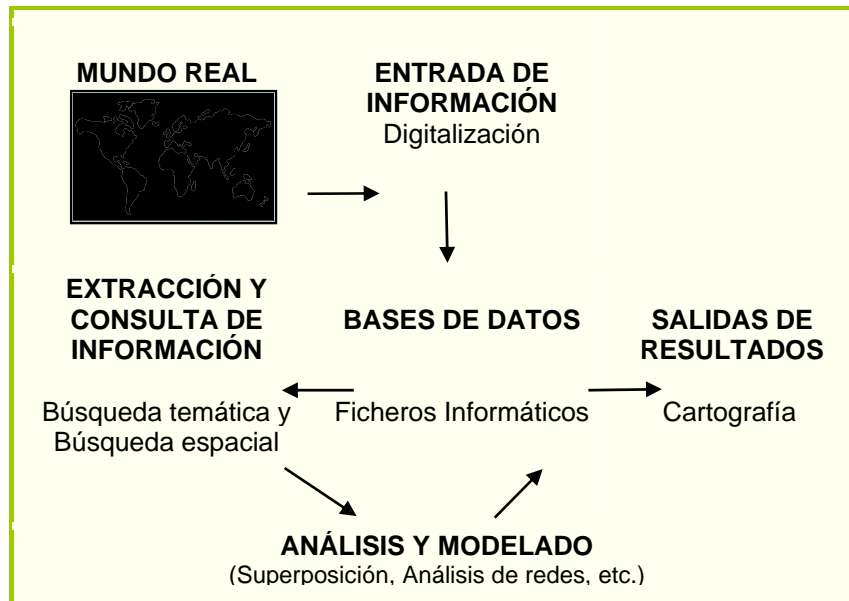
MUNDO REAL

ENTRADA DE INFORMACIÓN
Digitalización

EXTRACCIÓN Y CONSULTA DE INFORMACIÓN

Búsqueda temática y Búsqueda espacial

BASES DE DATOS

Ficheros Informáticos

SALIDAS DE RESULTADOS

Cartografía

ANÁLISIS Y MODELADO
(Superposición, Análisis de redes, etc.)